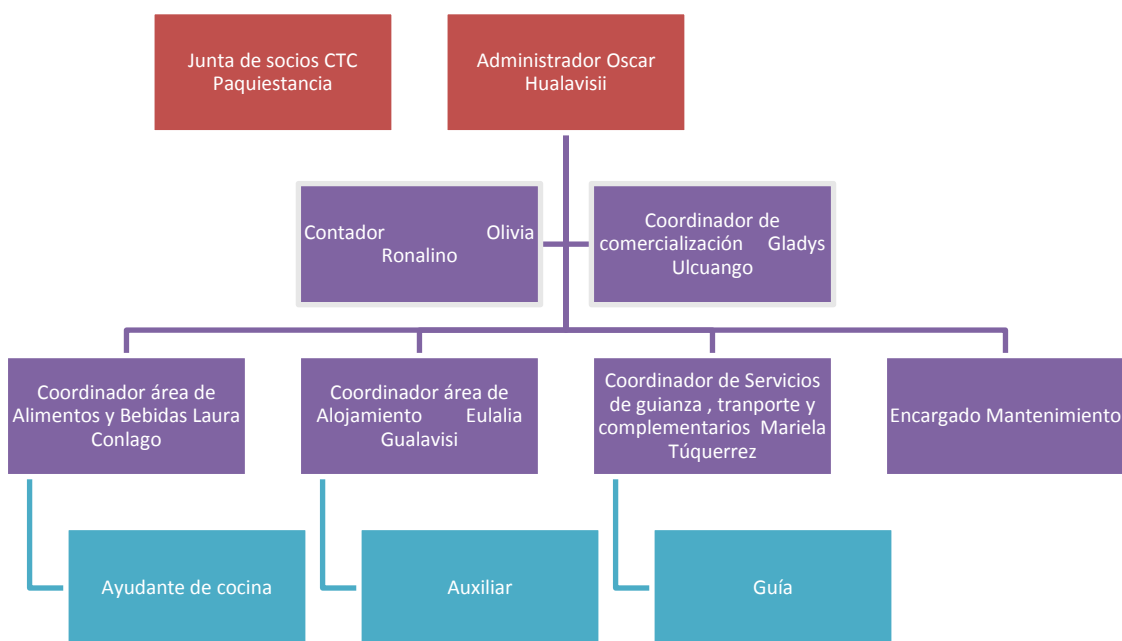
Junta de socios CTC Paquiestancia

Administrador Oscar Hualavisii

Contador Olivia Ronalino

Coordinador de comercialización Gladys Ulcuango

Coordinador área de Alimentos y Bebidas Laura Conlago

Coordinador área de Alojamiento Eulalia Gualavisi

Coordinador de Servicios de guianza , tranporte y complementarios Mariela Túquerrez

Encargado Mantenimiento

Ayudante de cocina

Auxiliar

Guía